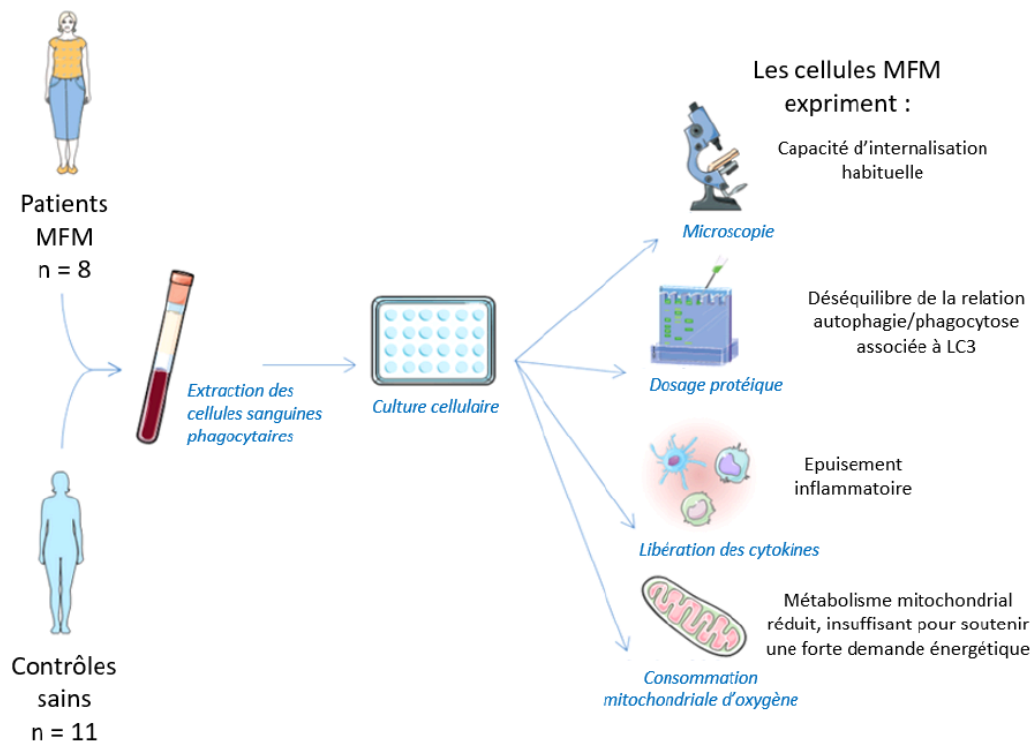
Patients MFM
n = 8

Contrôles sains
n = 11

Extraction des cellules sanguines phagocytaires

Culture cellulaire

Les cellules MFM expriment :

Microscopie

Capacité d'internalisation habituelle

Dosage protéique

Déséquilibre de la relation autophagie/phagocytose associée à LC3

Libération des cytokines

Epuisement inflammatoire

Consommation mitochondriale d'oxygène

Métabolisme mitochondrial réduit, insuffisant pour soutenir une forte demande énergétique